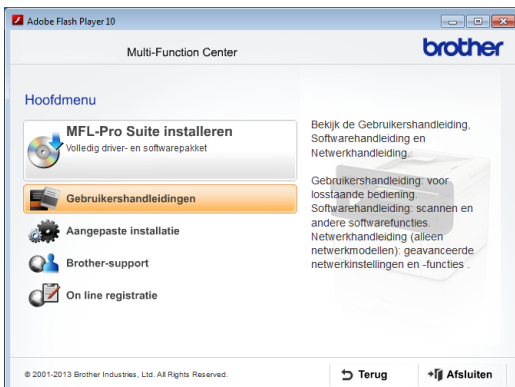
Adobe Flash Player 10

Multi-Function Center

brother

Hoofdmenu

MFL-Pro Suite installeren
Volledig driver- en softwarepakket

Gebruikershandleidingen

Aangepaste installatie

Brother-support

On line registratie

Bekijk de Gebruikershandleiding, Softwarehandleiding en Netwerkhandleiding.

Gebruikershandleiding: voor losstaande bediening.
Softwarehandleiding: scannen en andere softwarefuncties.
Netwerkhandleiding (alleen netwerkmodellen): geavanceerde netwerkinstellingen en -functies .

© 2001-2013 Brother Industries, Ltd. All Rights Reserved.

Terug

Afsluiten